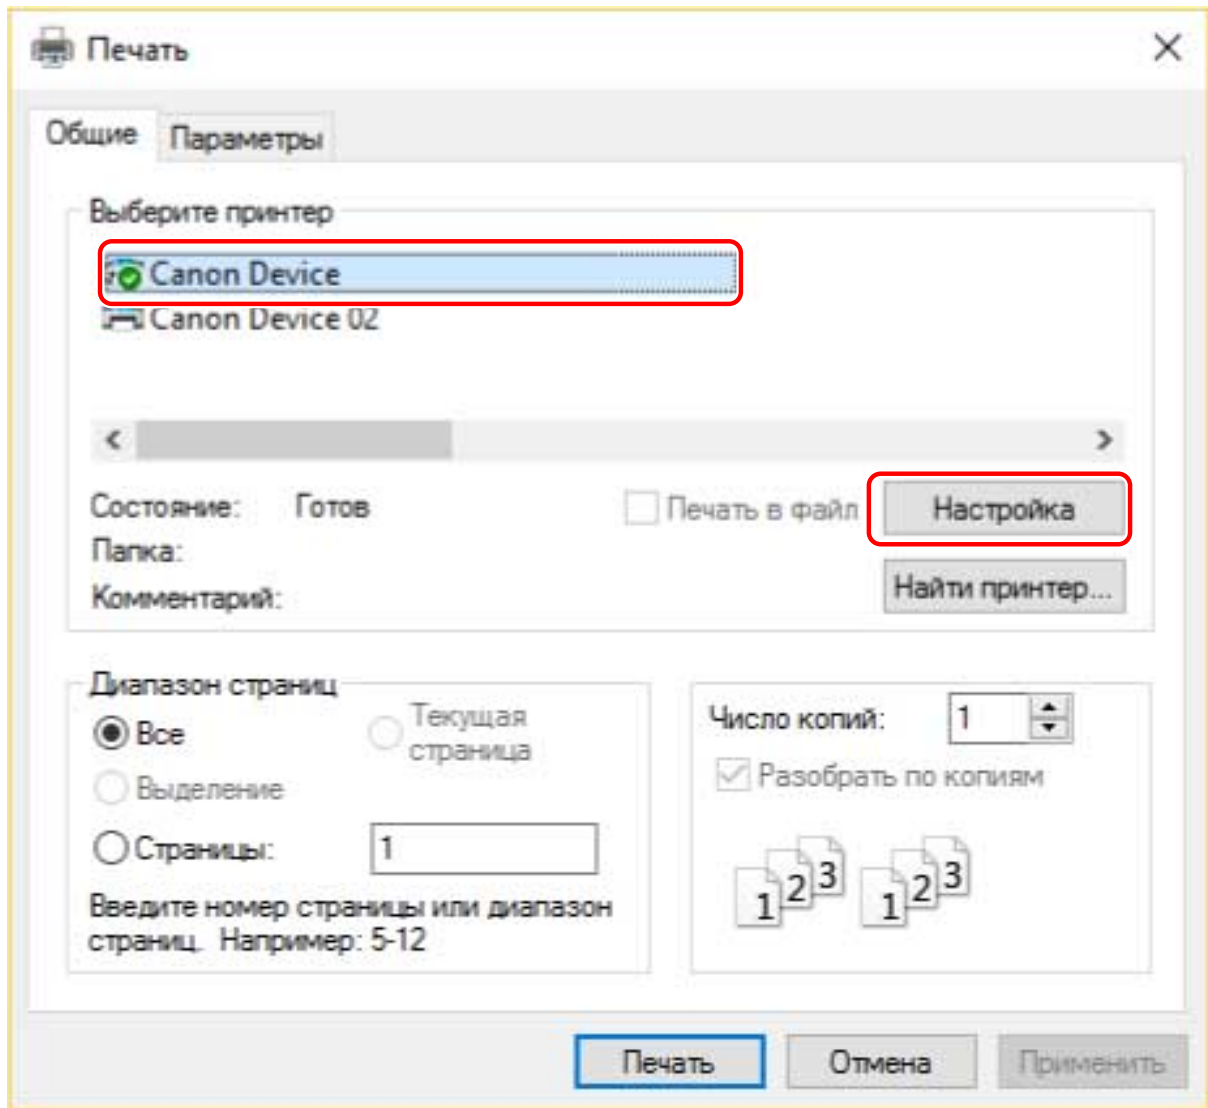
Печать

Общие
Параметры

Выберите принтер
Canon Device
Canon Device 02

Состояние: Готов
Папка:
Комментарий:
Печать в файл
Настройка
Найти принтер...

Диапазон страниц
Все
Текущая страница
Выделение
Страницы: 1
Введите номер страницы или диапазон страниц. Например: 5-12

Число копий: 1
Разобрать по копиям
1 2 3 1 2 3

Печать
Отмена
Применить